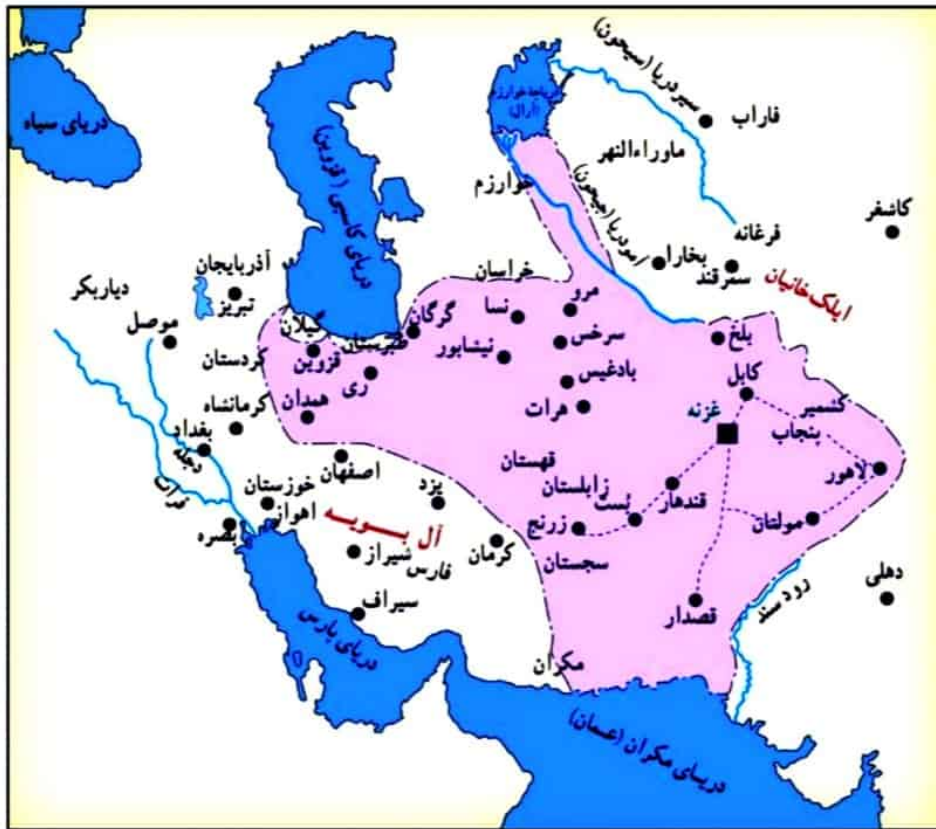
دریای سیاه
دریای کاسپی (قزوین)
دریاچه خوارزم (آرال)
سیردریا (سیحون)
فاراب
ماوراءالنهر
آمودریا (جیحون)
خوارزم
کاشغر
فرغانه
بخارا
سمرقند
ایلک خانیان
آذربایجان
تبریز
دیاربکر
موصل
گیلان
طبرستان
گرگان
خراسان
نسا
مرو
سرخس
نیشابور
بادغیس
بلخ
کابل
غزنه
کشمیر
پنجاب
لاهور
کردستان
قزوین
ری
همدان
کرمانشاه
بغداد
دجله
فرات
هرات
قهستان
زابلستان
بست
قندهار
مولتان
اصفهان
خوزستان
اهواز
یزد
آل بویه
بصره
شیراز
فارس
کرمان
زرنج
سجستان
قصدار
رود سند
دهلی
سیراف
دریای پارس
مکران
دریای مکران (عمان)